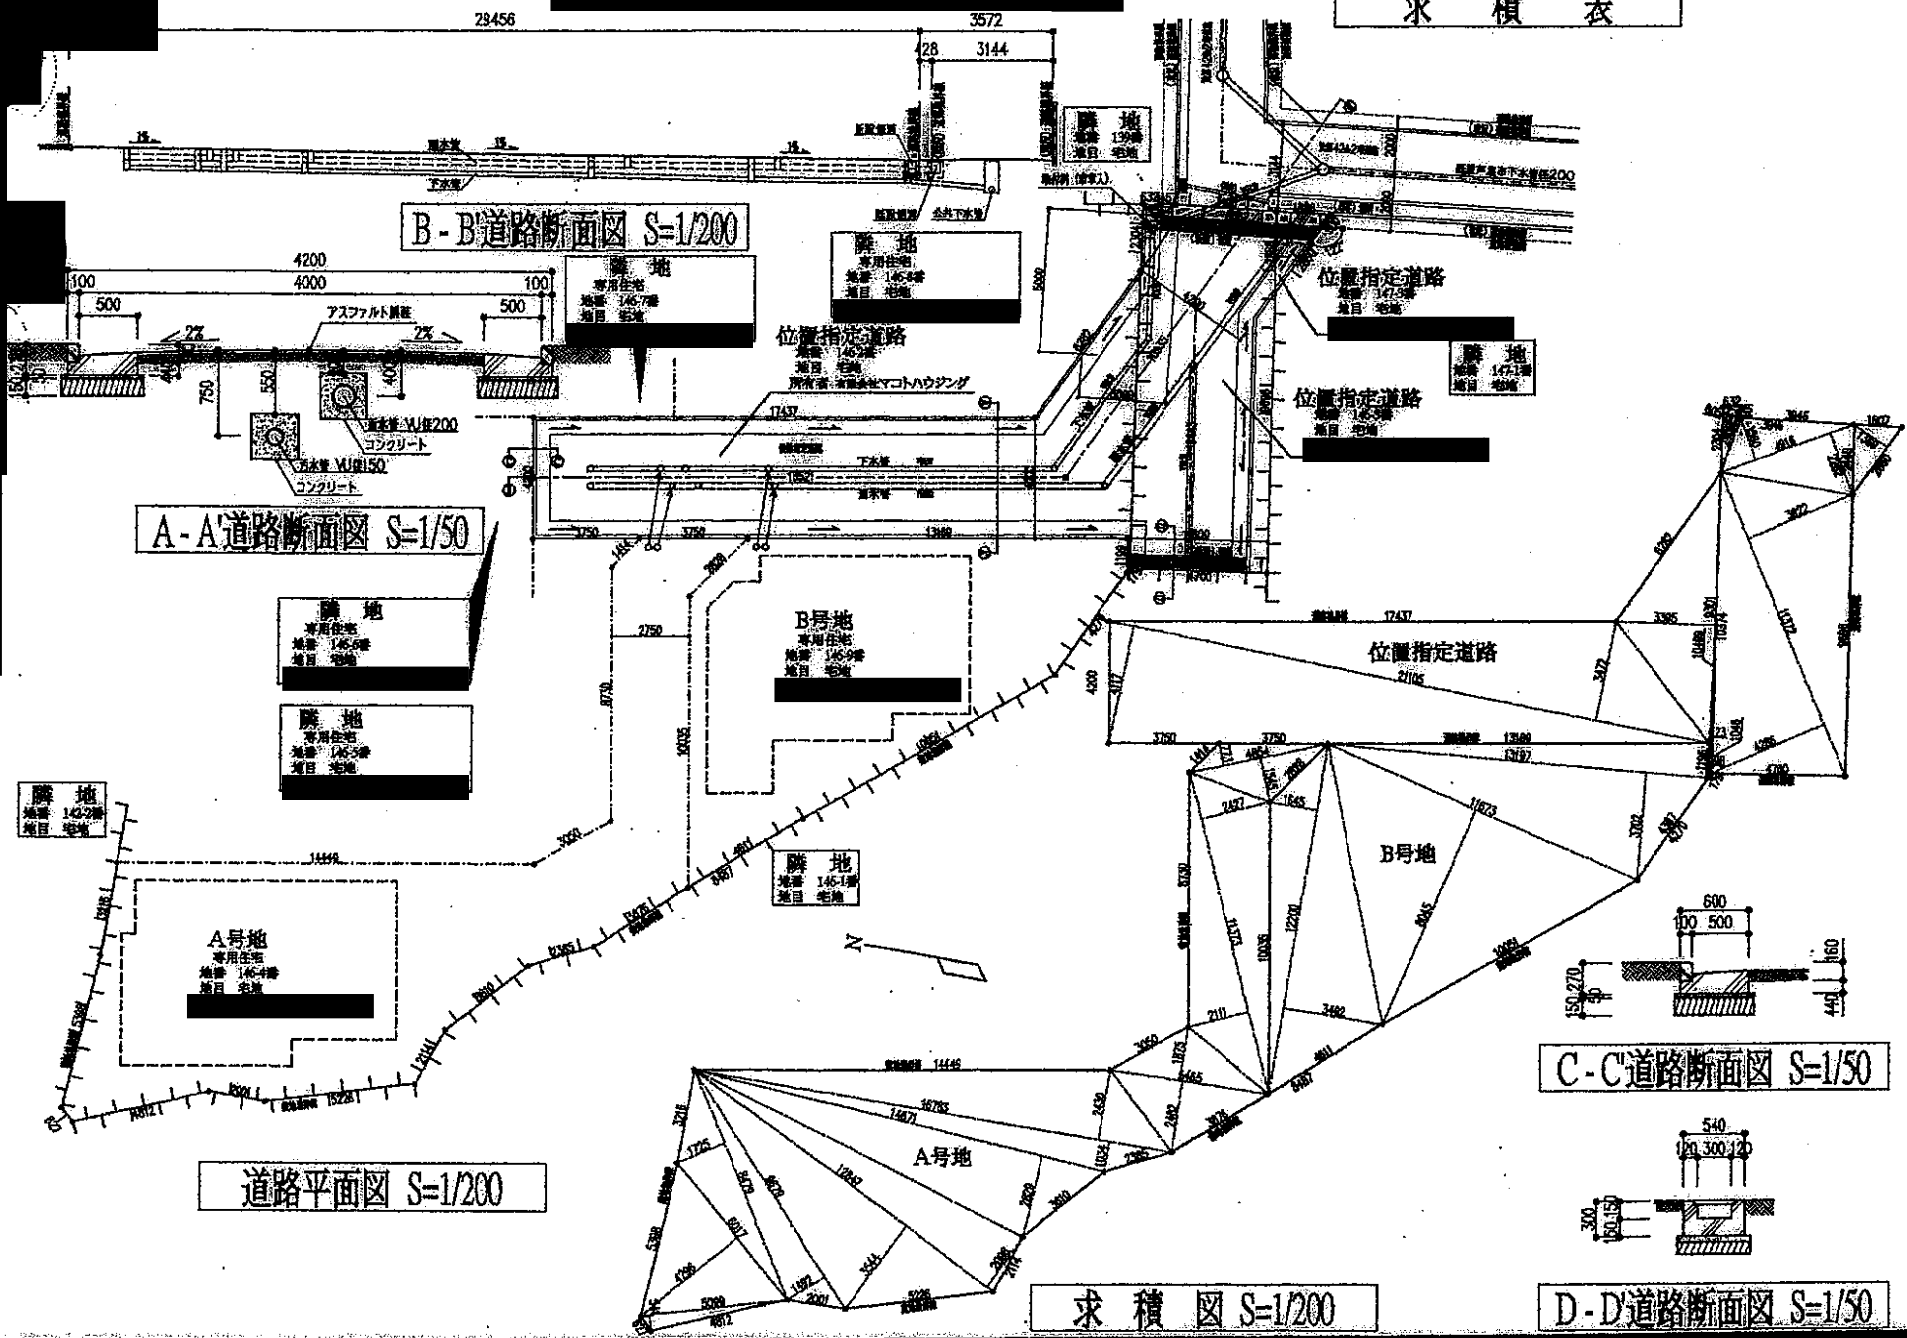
求　積　表

29456

3572

428　3144

隣　地
地番　139番
地目　宅地

B-B'道路断面図 S=1/200

4200
100　4000　100
500　500
アスファルト舗装
2%　2%
750　550　400

下水管 VU径200
コンクリート
汚水管 VU径150
コンクリート

A-A'道路断面図 S=1/50

隣　地
専用住宅
地番　146-7番
地目　宅地

隣　地
専用住宅
地番　146-8番
地目　宅地

位置指定道路
地番　146-3番
地目　宅地
所有者　有限会社マコトハウジング

位置指定道路
地番　147-3番
地目　宅地

隣　地
地番　147-1番
地目　宅地

位置指定道路
地番　146-3番
地目　宅地

17437
3750　3750　13169

隣　地
専用住宅
地番　146-6番
地目　宅地

隣　地
専用住宅
地番　146-5番
地目　宅地

B号地
専用住宅
地番　146-9番
地目　宅地

2750

隣　地
地番　142-2番
地目　宅地

14446

A号地
専用住宅
地番　146-4番
地目　宅地

隣　地
地番　146-1番
地目　宅地

道路平面図 S=1/200

位置指定道路
21105
17437
3385
3750　3750　13169
13197

B号地

A号地
14446
16783
14671

600
100 500

C-C道路断面図 S=1/50

540
120 300 120

求　積　図 S=1/200

D-D道路断面図 S=1/50